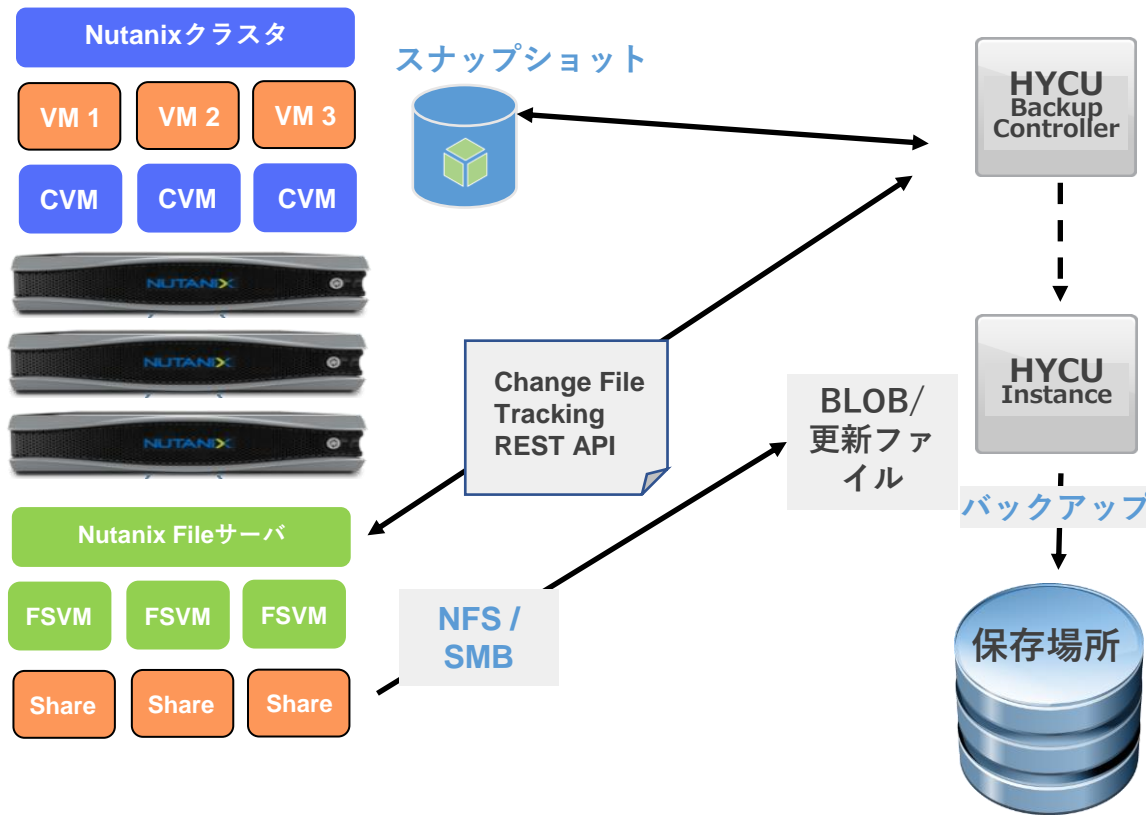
Nutanixクラスタ

VM 1
VM 2
VM 3

CVM
CVM
CVM

NUTANIX
NUTANIX
NUTANIX

スナップショット

HYCU
Backup
Controller

Change File
Tracking
REST API

BLOB/
更新ファイル

HYCU
Instance

バックアップ

Nutanix Fileサーバ

FSVM
FSVM
FSVM

Share
Share
Share

NFS /
SMB

保存場所